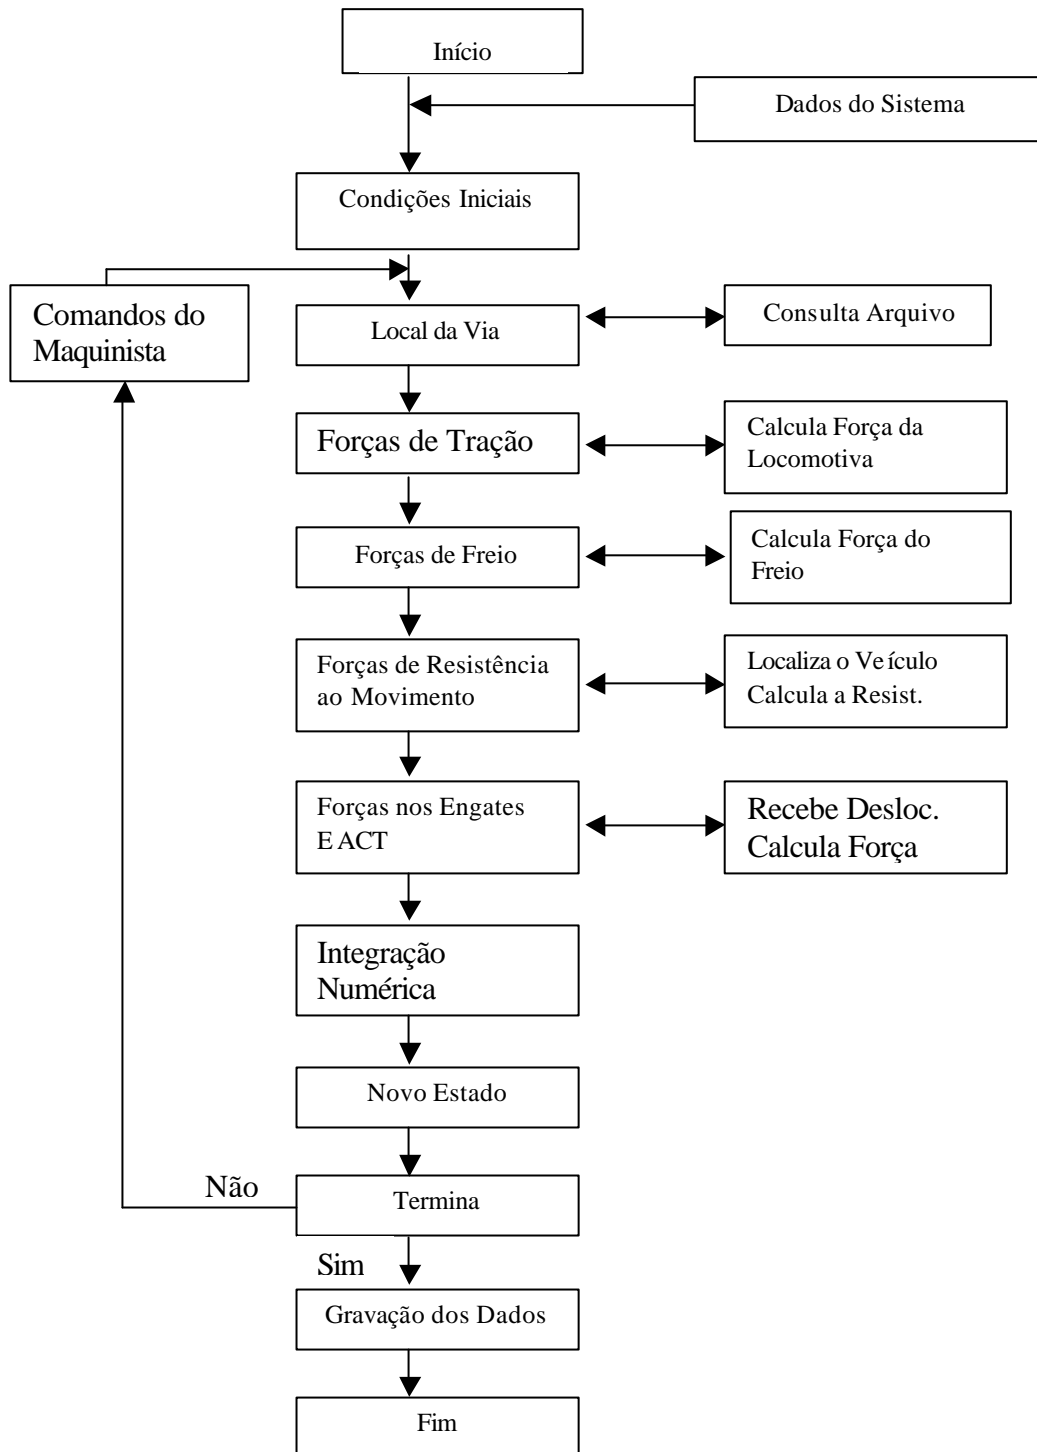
Início

Dados do Sistema

Condições Iniciais

Comandos do Maquinista

Local da Via

Consulta Arquivo

Forças de Tração

Calcula Força da Locomotiva

Forças de Freio

Calcula Força do Freio

Forças de Resistência ao Movimento

Localiza o Veículo Calcula a Resist.

Forças nos Engates E ACT

Recebe Desloc. Calcula Força

Integração Numérica

Novo Estado

Não

Termina

Sim

Gravação dos Dados

Fim